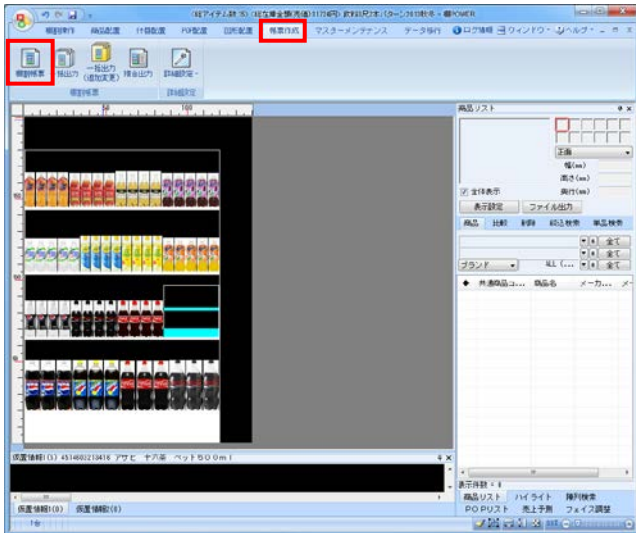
(縦アイテム(S)) (総店舗全棚(馬場)11月4日) 飲料(冷)(ターン2610枚目 - ■POWER

棚割作成 商品配置 什器配置 POP配置 図形配置 帳票作成 マスターメンテナンス データ移行 ログ情報 ウィンドウ ヘルプ

個別帳票 指出力 一括出力(追加変更) 複合出力 詳細設定

個別帳票 詳細設定

商品リスト

正面

幅(mm)

高さ(mm)

奥行(mm)

全体表示

表示設定 ファイル出力

商品 比較 削除 絞込検索 単品検索

全て

全て

ブランド ALL 全て

共通商品コ... 商品名 メーカ...

配置情報I(1) 4514603213416 アサヒ ナプ茶 ペット500ml

表示件数 : 0

商品リスト ハイライト 陳列検索

POPリスト 売上予測 フェイス調整

配置情報I(0) 配置情報II(0)

1